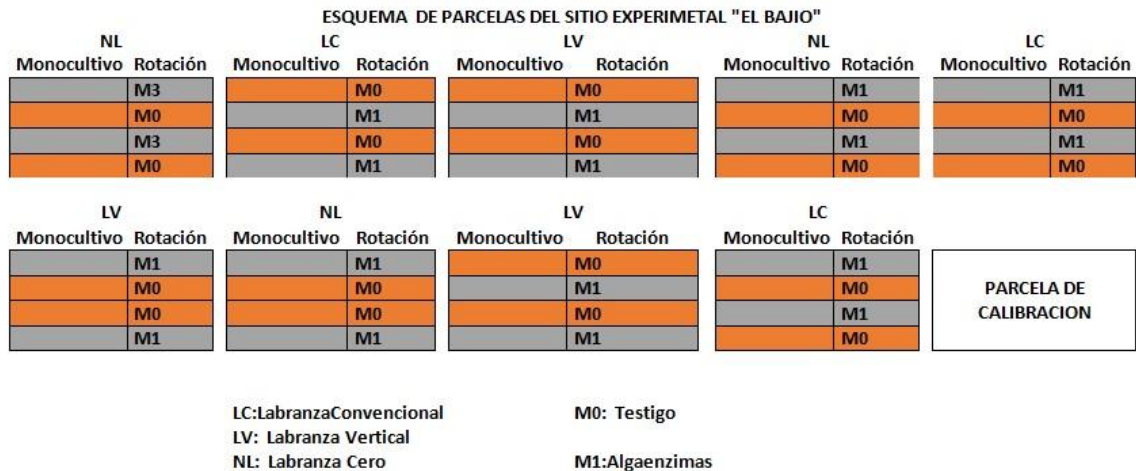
ESQUEMA DE PARCELAS DEL SITIO EXPERIMETAL "EL BAJIO"

NL

| Monocultivo | Rotación |
|---|---|
| | M3 |
| | M0 |
| | M3 |
| | M0 |

LC

| Monocultivo | Rotación |
|---|---|
| | M0 |
| | M1 |
| | M0 |
| | M1 |

LV

| Monocultivo | Rotación |
|---|---|
| | M0 |
| | M1 |
| | M0 |
| | M1 |

NL

| Monocultivo | Rotación |
|---|---|
| | M1 |
| | M0 |
| | M1 |
| | M0 |

LC

| Monocultivo | Rotación |
|---|---|
| | M1 |
| | M0 |
| | M1 |
| | M0 |

LV

| Monocultivo | Rotación |
|---|---|
| | M1 |
| | M0 |
| | M0 |
| | M1 |

NL

| Monocultivo | Rotación |
|---|---|
| | M1 |
| | M0 |
| | M0 |
| | M1 |

LV

| Monocultivo | Rotación |
|---|---|
| | M0 |
| | M1 |
| | M0 |
| | M1 |

LC

| Monocultivo | Rotación |
|---|---|
| | M1 |
| | M0 |
| | M1 |
| | M0 |

PARCELA DE CALIBRACION

LC:LabranzaConvencional
LV: Labranza Vertical
NL: Labranza Cero

M0: Testigo

M1:Algaenzimas